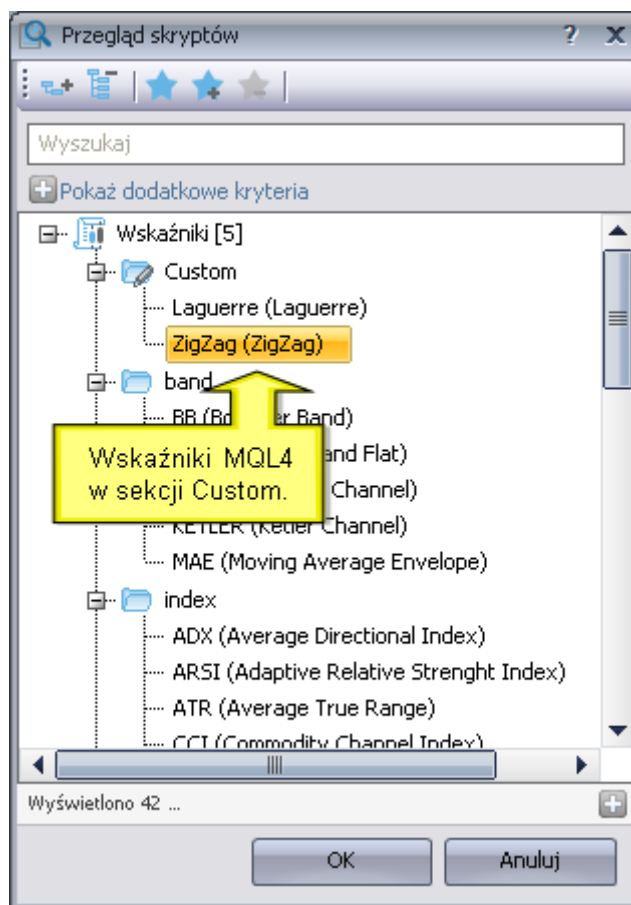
Przegląd skryptów ? X

Wyszukaj

Pokaż dodatkowe kryteria

Wskaźniki [5]
Custom
Laguerre (Laguerre)
ZigZag (ZigZag)
band
BB (Bo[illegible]er Band)
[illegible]and Flat)
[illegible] Channel)
KETLER (Ketler Channel)
MAE (Moving Average Envelope)
index
ADX (Average Directional Index)
ARSI (Adaptive Relative Strenght Index)
ATR (Average True Range)
CCI (Commodity Channel Index)

Wskaźniki MQL4 w sekcji Custom.

Wyświetlono 42 ...

OK
Anuluj